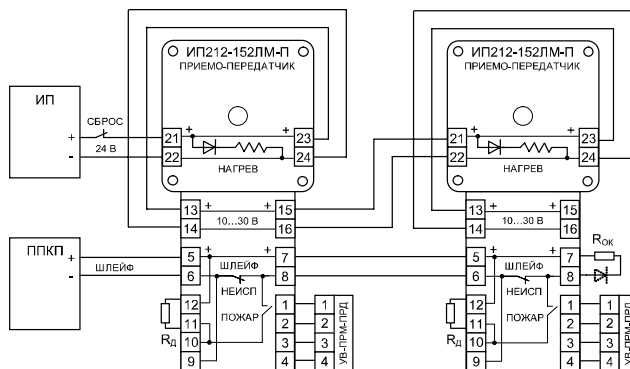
ИП212-152ЛМ-П
ПРИЕМО-ПЕРЕДАТЧИК

ИП212-152ЛМ-П
ПРИЕМО-ПЕРЕДАТЧИК

ИП
СБРОС
+
24 В
-
21
22
+
23
24
НАГРЕВ

21
22
+
23
24
НАГРЕВ

13
14
+
10...30 В
15
16

13
14
+
10...30 В
15
16

ППКП
+
-
ШЛЕЙФ
5
6
+
+
ШЛЕЙФ
НЕИСП
7
8
12
11
10
9
$R_Д$
ПОЖАР
1
2
3
4
1
2
3
4
УВ-ПРМ-ПРД

5
6
+
+
ШЛЕЙФ
НЕИСП
7
8
$R_{ОК}$
12
11
10
9
$R_Д$
ПОЖАР
1
2
3
4
1
2
3
4
УВ-ПРМ-ПРД